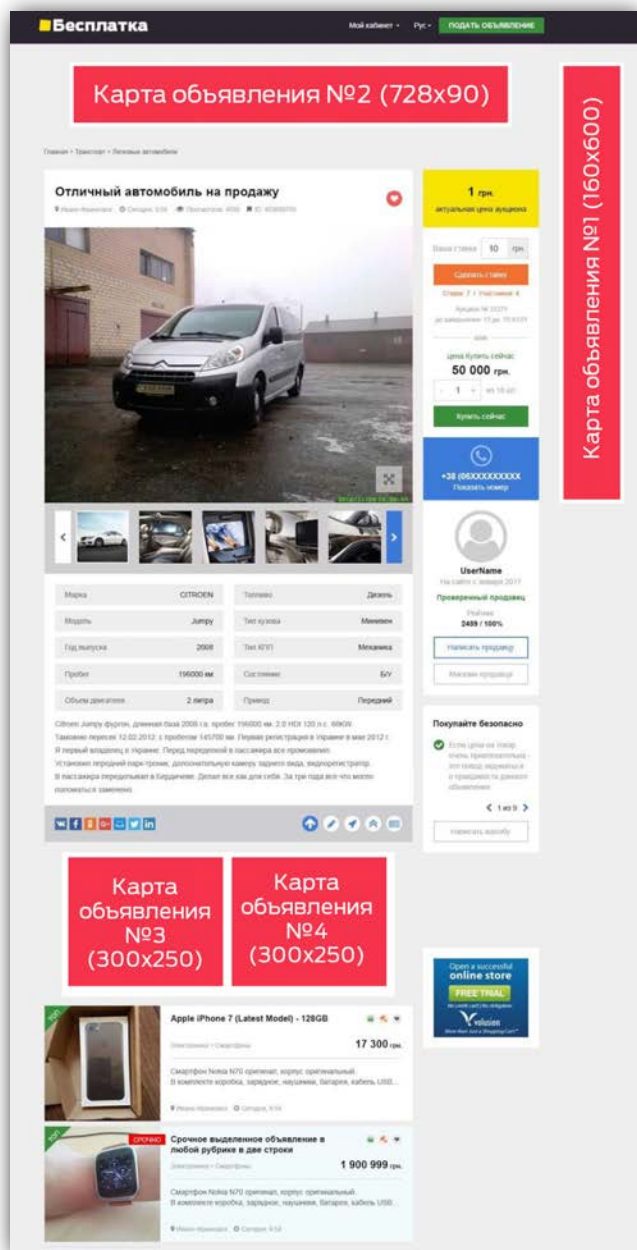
Бесплатка

Мой кабинет • Рус • ПОДАТЬ ОБЪЯВЛЕНИЕ

Карта обьявления №2 (728x90)

Карта обьявления №1 (160x600)

Главная • Транспорт • Легковые автомобили

Отличный автомобиль на продажу

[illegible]

1 грн.
актуальная цена аукциона

Ваша ставка 10 грн.

Сделать ставку

Ставок: 7 • Участников: 4

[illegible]

или

Цена Купить сейчас:
50 000 грн.

1

Купить сейчас

+38 (06XXXXXXXXX
Показать номер

UserName
На сайте с января 2017

Проверенный продавец

Рейтинг
2459 / 100%

Написать продавцу

Магазин продавца

| Марка | CITROEN | Топливо | Дизель |
|---|---|---|---|
| Модель | Jumpy | Тип кузова | Минивен |
| Год выпуска | 2008 | Тип КПП | Механика |
| Пробег | 156000 км | Состояние | Б/У |
| Объем двигателя | 2 литра | Привод | Передний |

Citroen Jumpy фургон, длинная база 2008 г.в. пробег 156000 км. 2.0 HDI 120 л.с. 88KW. Таможню пересек 12.02.2012 с пробегом 145700 км. Первая регистрация в Украине в мае 2012 г. Я первый владелец в Украине. Перед перекупкой в пассажира все проинвалил. Установил передний парктроник, дополнительную камеру заднего вида, видеорегистратор. В пассажира переделывал в Бердичеве. Делал все как для себя. За три года все что могло поломаться заменено.

Покупайте безопасно

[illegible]

1 из 9

Написать жалобу

Карта обьявления №3 (300x250)

Карта обьявления №4 (300x250)

Open a successful online store
FREE TRIAL
Volusion

ТОП
Apple iPhone 7 (Latest Model) - 128GB
Электроника • Смартфоны
17 300 грн.
Смартфон Nokia N70 оригинал, корпус оригинальный. В комплекте коробка, зарядное, наушники, батарея, кабель USB...
Ивано-Франковск Сегодня, 9:54

ТОП СРОЧНО
Срочное выделенное объявление в любой рубрике в две строки
Электроника • Смартфоны
1 900 999 грн.
Смартфон Nokia N70 оригинал, корпус оригинальный. В комплекте коробка, зарядное, наушники, батарея, кабель USB...
Ивано-Франковск Сегодня, 9:54